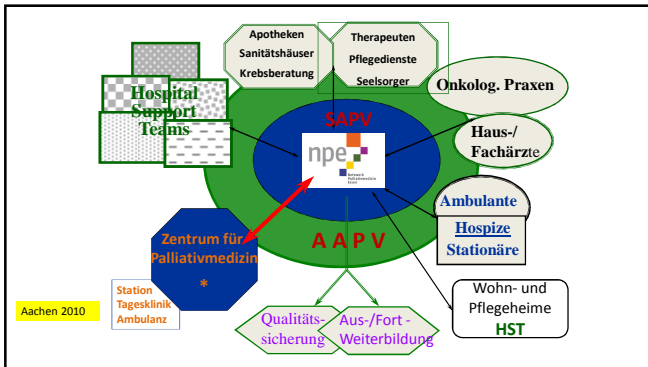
Apotheken
Sanitätshäuser
Krebsberatung

Therapeuten
Pflegedienste
Seelsorger

Onkolog. Praxen

Hospital
Support
Teams

SAPV

npe
Netzwerk Palliativmedizin Essen

Haus-/
Fachärzte

Ambulante
Hospize
Stationäre

Zentrum für
Palliativmedizin
*

A A P V

Station
Tagesklinik
Ambulanz

Aachen 2010

Qualitäts-
sicherung

Aus-/Fort -
Weiterbildung

Wohn- und
Pflegeheime
HST